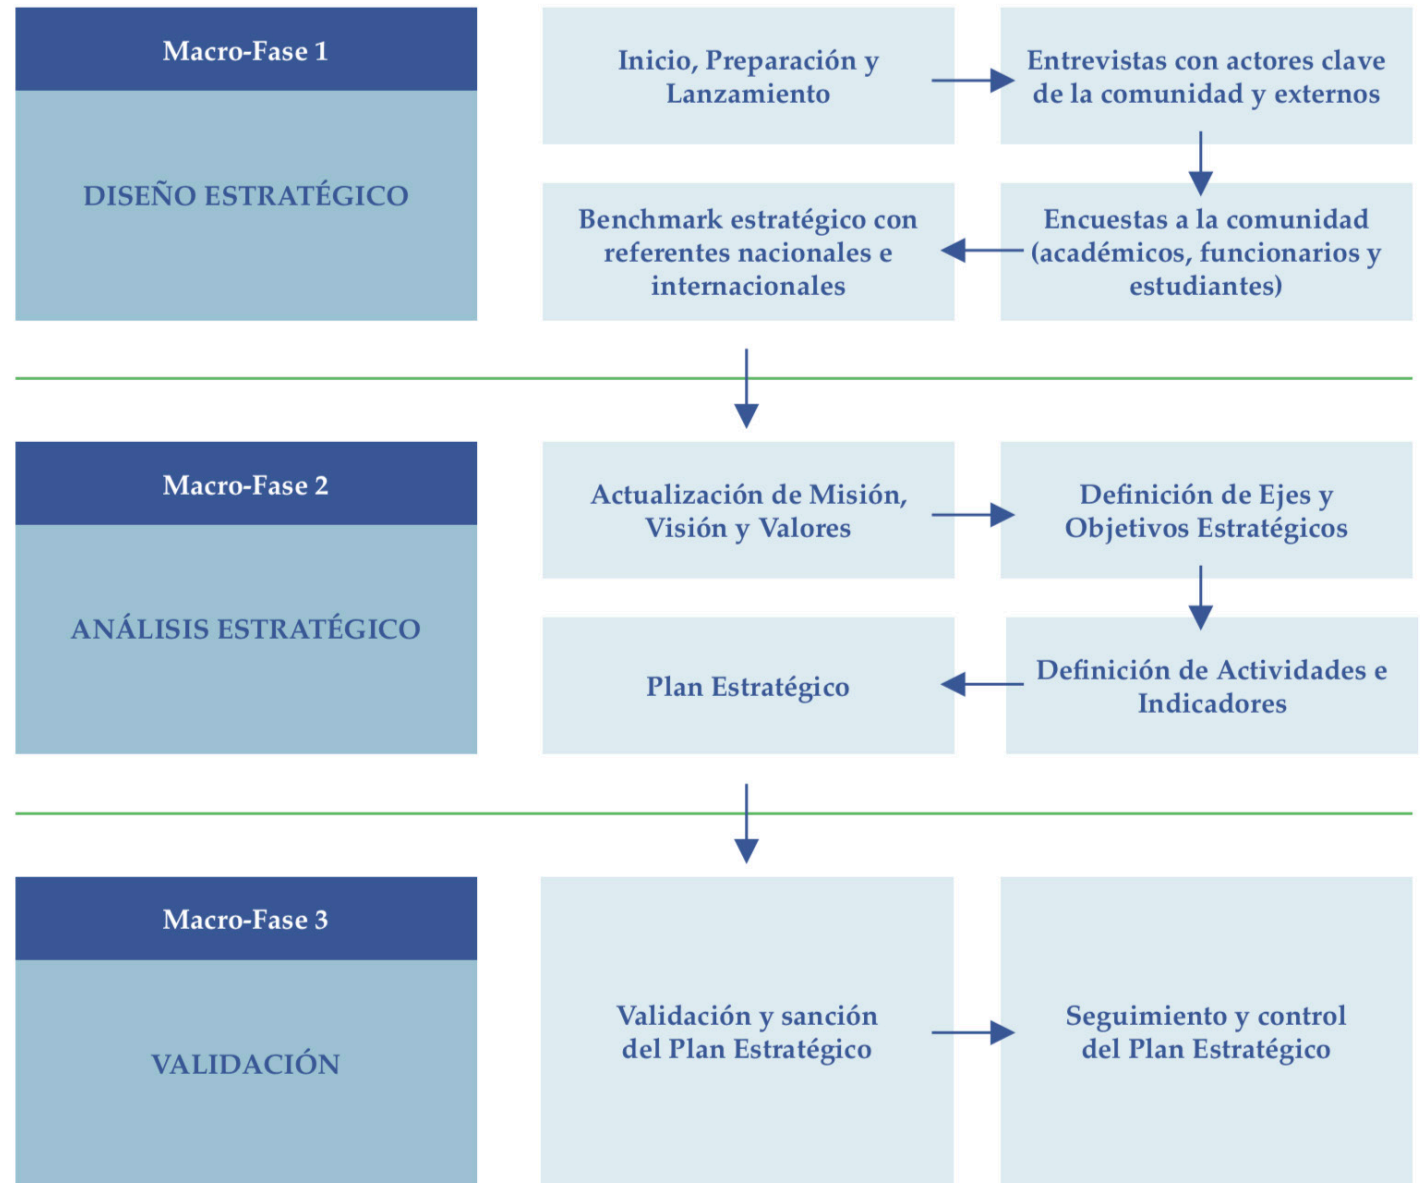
Macro-Fase 1

DISEÑO ESTRATÉGICO

Inicio, Preparación y Lanzamiento

Entrevistas con actores clave de la comunidad y externos

Encuestas a la comunidad (académicos, funcionarios y estudiantes)

Benchmark estratégico con referentes nacionales e internacionales

Macro-Fase 2

ANÁLISIS ESTRATÉGICO

Actualización de Misión, Visión y Valores

Definición de Ejes y Objetivos Estratégicos

Definición de Actividades e Indicadores

Plan Estratégico

Macro-Fase 3

VALIDACIÓN

Validación y sanción del Plan Estratégico

Seguimiento y control del Plan Estratégico